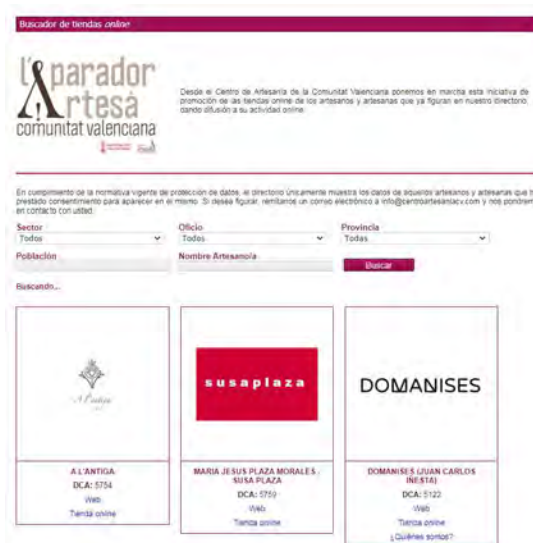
Buscador de tiendas online

L'Aparador Artesà comunitat valenciana

Desde el Centro de Artesanía de la Comunitat Valenciana ponemos en marcha esta iniciativa de promoción de las tiendas online de los artesanos y artesanas que ya figuran en nuestro directorio, dando difusión a su actividad online.

En cumplimiento de la normativa vigente de protección de datos, el directorio únicamente muestra los datos de aquellos artesanos y artesanas que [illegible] prestado consentimiento para aparecer en el mismo. Si desea figurar, remítanos un correo electrónico a info@centroartesaniacv.com y nos pondrem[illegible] en contacto con usted.

Sector
Todos

Oficio
Todos

Provincia
Todas

Población

Nombre Artesanía

Buscar

Buscando...

A l'Antiga

A L'ANTIGA
DCA: 5754
Web
Tienda online

susaplaza

MARIA JESUS PLAZA MORALES - SUSA PLAZA
DCA: 5759
Web
Tienda online

DOMANISES

DOMANISES (JUAN CARLOS INIESTA)
DCA: 5122
Web
Tienda online
¿Quiénes somos?